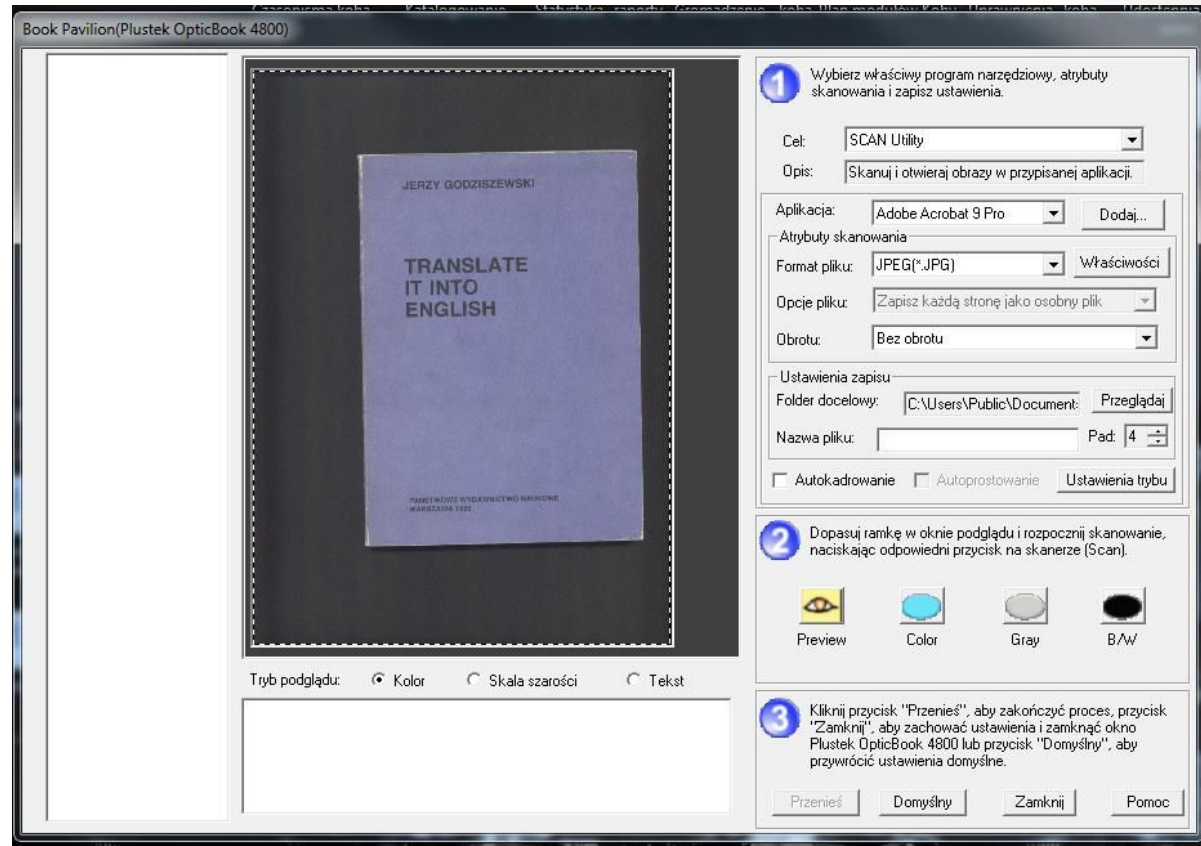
Czasopisma koha Katalogowanie Statystyka, raporty Gromadzenie koha Plan modułów Koha Uprawnienia koha Udostępn

Book Pavilion(Plustek OpticBook 4800)

JERZY GODZISZEWSKI

TRANSLATE IT INTO ENGLISH

PAŃSTWOWE WYDAWNICTWO NAUKOWE WARSZAWA 1975

Tryb podglądu: Kolor Skala szarości Tekst

1 Wybierz właściwy program narzędziowy, atrybuty skanowania i zapisz ustawienia.

Cel: SCAN Utility

Opis: Skanuj i otwieraj obrazy w przypisanej aplikacji.

Aplikacja: Adobe Acrobat 9 Pro Dodaj...

Atrybuty skanowania

Format pliku: JPEG(*.JPG) Właściwości

Opcje pliku: Zapisz każdą stronę jako osobny plik

Obrotu: Bez obrotu

Ustawienia zapisu

Folder docelowy: C:\Users\Public\Document: Przeglądaj

Nazwa pliku: Pad: 4

Autokadrowanie Autoprostowanie Ustawienia trybu

2 Dopasuj ramkę w oknie podglądu i rozpocznij skanowanie, naciskając odpowiedni przycisk na skanerze (Scan).

Preview Color Gray B/W

3 Kliknij przycisk "Przenieś", aby zakończyć proces, przycisk "Zamknij", aby zachować ustawienia i zamknąć okno Plustek OpticBook 4800 lub przycisk "Domyślny", aby przywrócić ustawienia domyślne.

Przenieś Domyślny Zamknij Pomoc